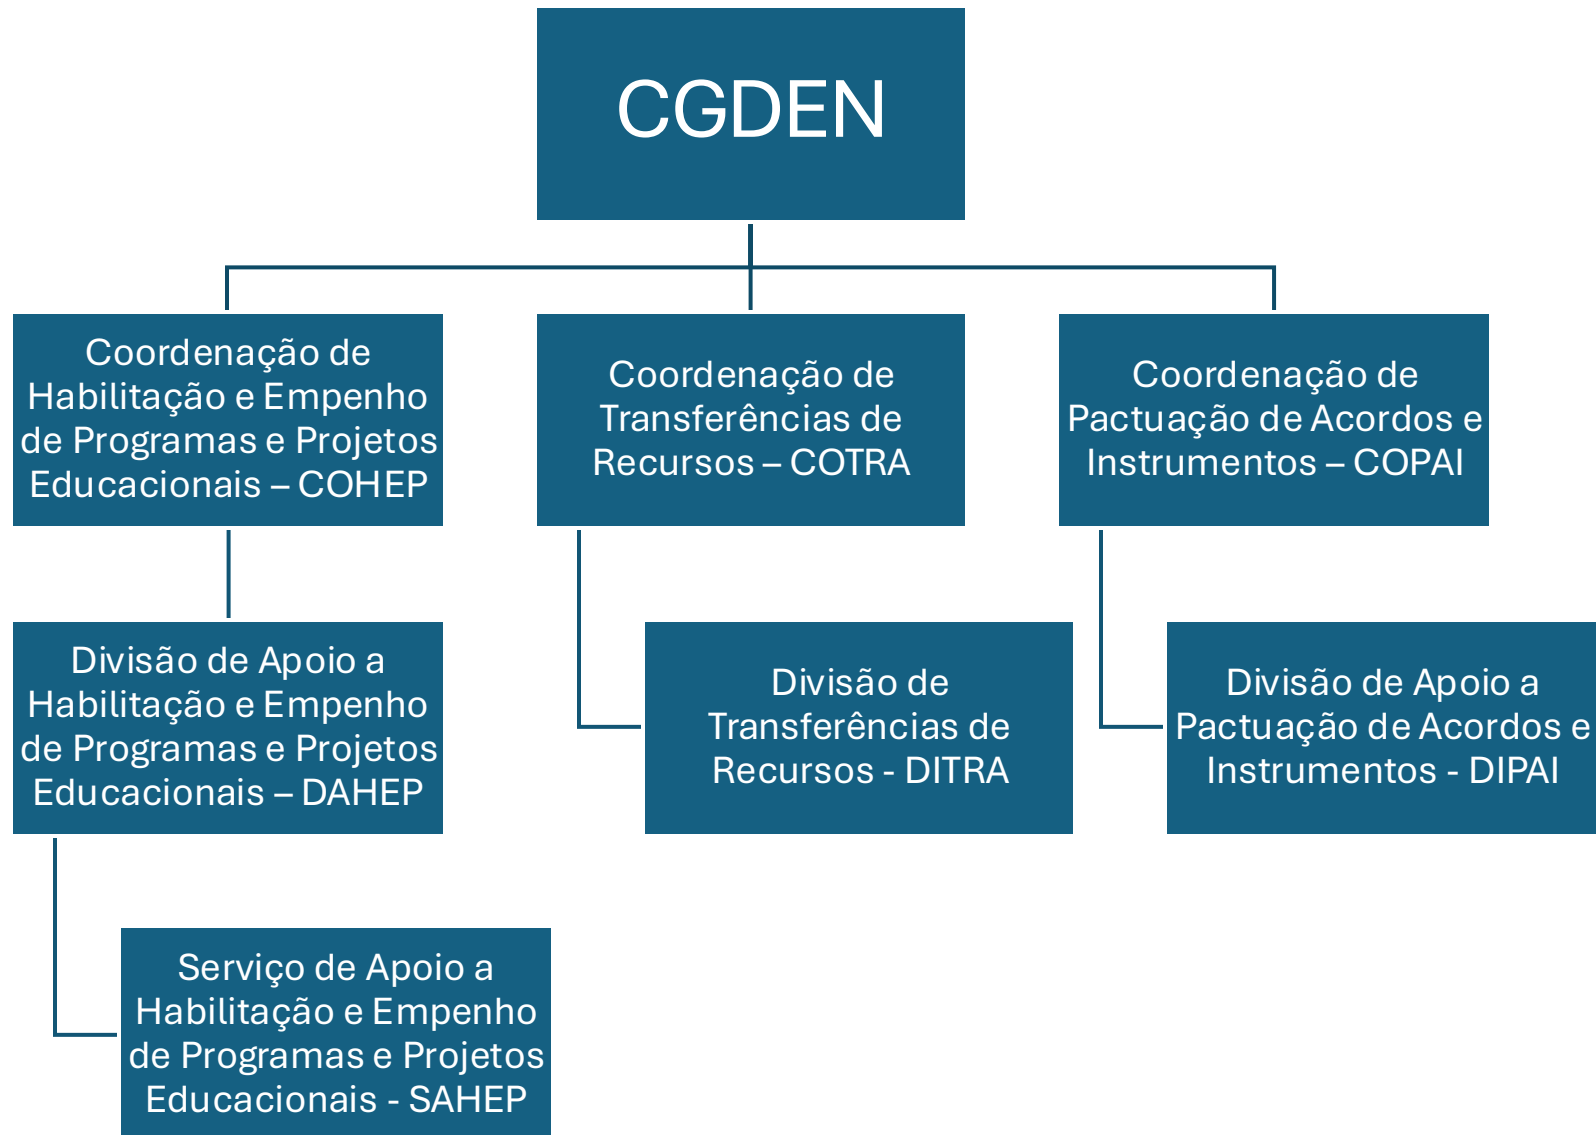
CGDEN

Coordenação de Habilitação e Empenho de Programas e Projetos Educacionais – COHEP

Coordenação de Transferências de Recursos – COTRA

Coordenação de Pactuação de Acordos e Instrumentos – COPAI

Divisão de Apoio a Habilitação e Empenho de Programas e Projetos Educacionais – DAHEP

Divisão de Transferências de Recursos - DITRA

Divisão de Apoio a Pactuação de Acordos e Instrumentos - DIPAI

Serviço de Apoio a Habilitação e Empenho de Programas e Projetos Educacionais - SAHEP